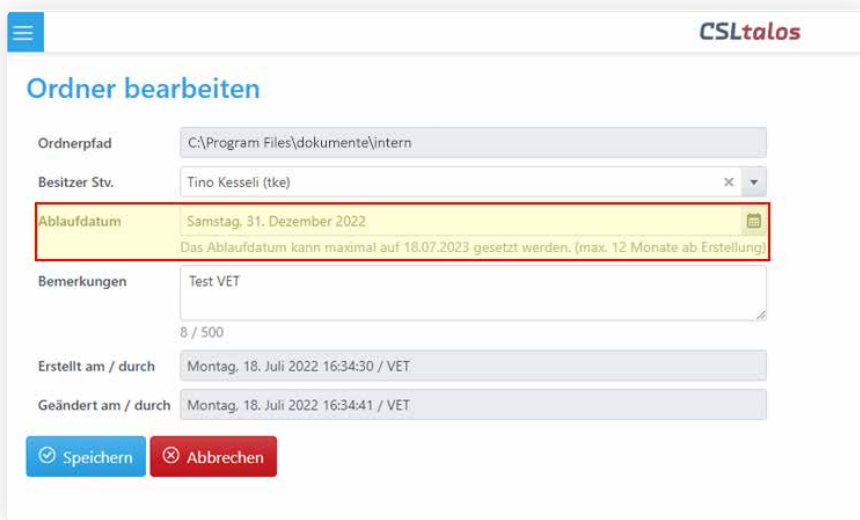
CSLtalos

Ordner bearbeiten

Ordnerpfad C:\Program Files\dokumente\intern

Besitzer Stv. Tino Kesseli (tke)

Ablaufdatum Samstag, 31. Dezember 2022

Das Ablaufdatum kann maximal auf 18.07.2023 gesetzt werden. (max. 12 Monate ab Erstellung)

Bemerkungen Test VET

8 / 500

Erstellt am / durch Montag, 18. Juli 2022 16:34:30 / VET

Geändert am / durch Montag, 18. Juli 2022 16:34:41 / VET

Speichern Abbrechen